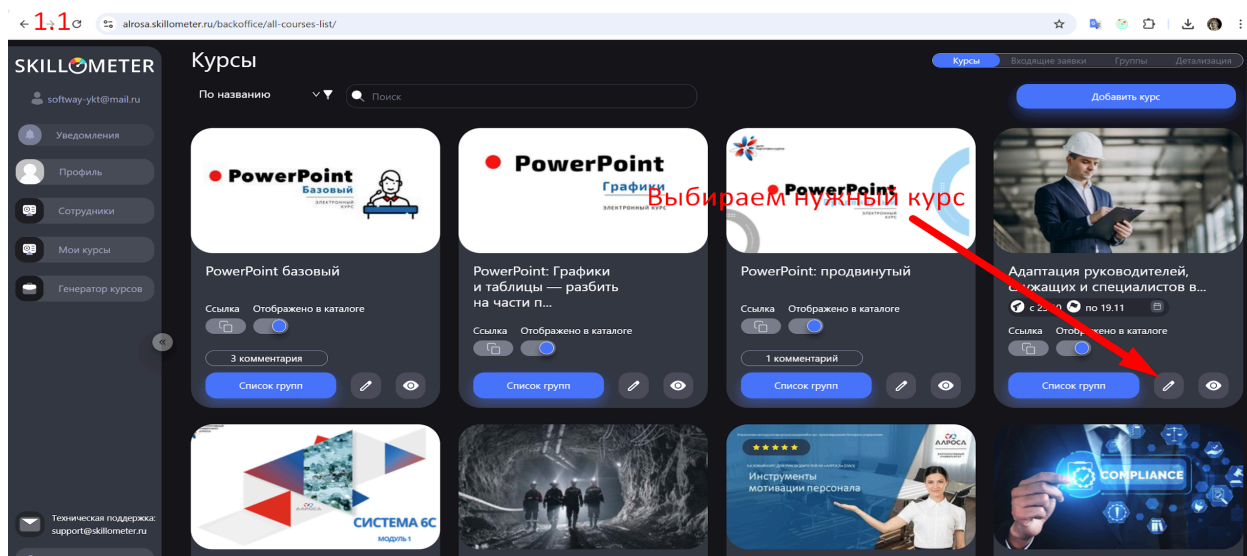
1.1

alrosa.skillometer.ru/backoffice/all-courses-list/

SKILLOMETER

softway-ykt@mail.ru

Уведомления

Профиль

Сотрудники

Мои курсы

Генератор курсов

Техническая поддержка: support@skillometer.ru

Курсы

Курсы | Входящие заявки | Группы | Детализация

По названию

Поиск

Добавить курс

Выбираем нужный курс

PowerPoint Базовый ЭЛЕКТРОННЫЙ КУРС

PowerPoint базовый

Ссылка Отображено в каталоге

3 комментария

Список групп

PowerPoint Графики ЭЛЕКТРОННЫЙ КУРС

PowerPoint: Графики и таблицы — разбить на части п...

Ссылка Отображено в каталоге

Список групп

PowerPoint ЭЛЕКТРОННЫЙ КУРС

PowerPoint: продвинутый

Ссылка Отображено в каталоге

1 комментарий

Список групп

Адаптация руководителей, служащих и специалистов в...

с 2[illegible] по 19.11

Ссылка Отображено в каталоге

Список групп

АЛРОСА

СИСТЕМА 6С

МОДУЛЬ 1

АЛРОСА

Инструменты мотивации персонала

COMPLIANCE